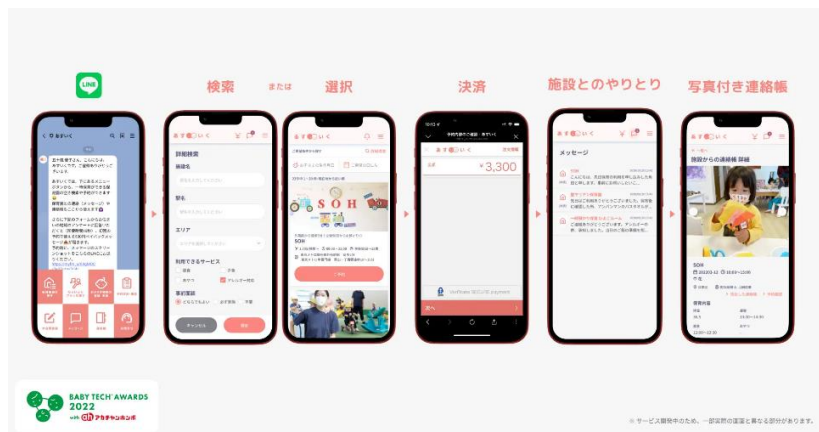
LINE

検索 または 選択

決済

施設とのやりとり

写真付き連絡帳

あずいく

詳細検索

施設名

駅名

エリア

利用できるサービス

アレルギー対応

事前電話

キャンセル

検索

SOH

予約

¥3,300

メッセージ

施設からの連絡帳 詳細

SOH

BABY TECH® AWARDS 2022 with アカチャンホンポ

※サービス開発中のため、一部実際の画面と異なる部分があります。